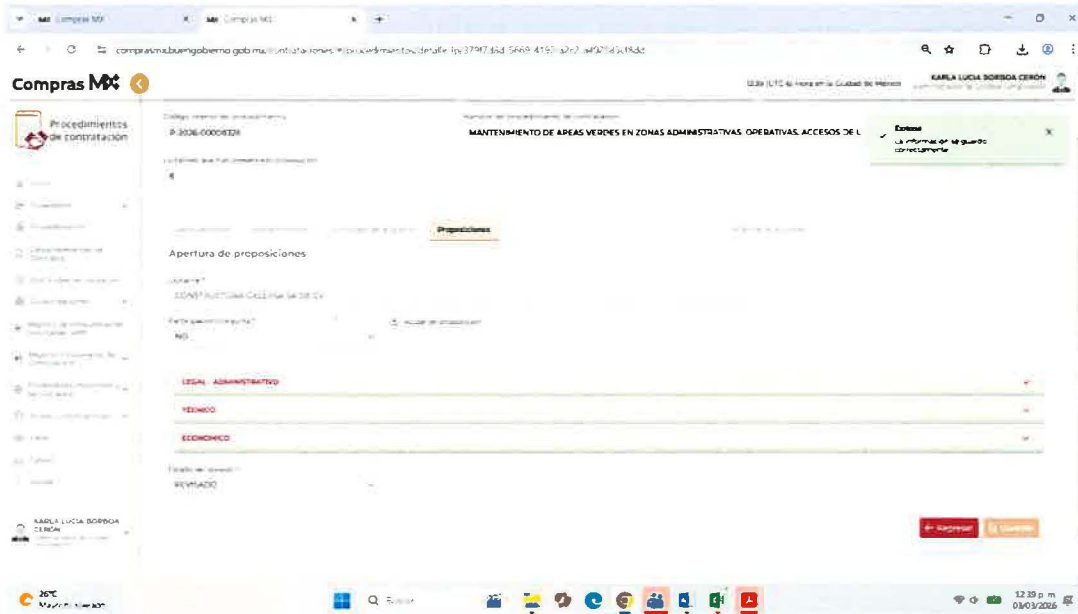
Compras MX | Compras MX

comprasmx.buengobierno.gob.mx/contrataciones/#/procedimientos/detalle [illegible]

Compras MX

KARLA LUCIA BORBOA CERÓN

Procedimientos de contratación

Código interno del procedimiento
P-2026-00006324

Nombre del procedimiento de contratación
MANTENIMIENTO DE AREAS VERDES EN ZONAS ADMINISTRATIVAS, OPERATIVAS, ACCESOS DE L

Éxito
La información se guardó correctamente

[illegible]
4

Proposiciones

Apertura de proposiciones

Licitante *
CONSTRUCTORA CALEMA SA DE CV

Participación conjunta *
NO

LEGAL - ADMINISTRATIVO

TÉCNICO

ECONÓMICO

Estado de revisión *
REVISADO

KARLA LUCIA BORBOA CERÓN

Regresar
Guardar

26°C
Mayorm. soleado

Buscar

12:39 p. m.
01/03/2026